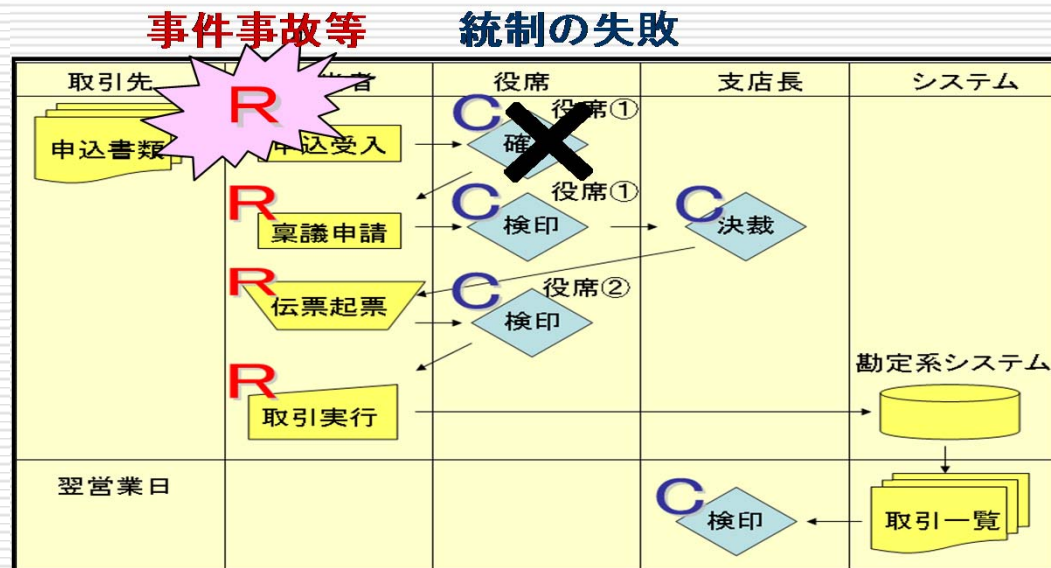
事件事故等　統制の失敗

| 取引先 | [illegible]者 | 役席 | 支店長 | システム |
|---|---|---|---|---|
| 申込書類 | R 申込受入 | C 役席① 確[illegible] | | |
| | R 稟議申請 | C 役席① 検印 | C 決裁 | |
| | R 伝票起票 | C 役席② 検印 | | |
| | R 取引実行 | | | 勘定系システム |
| 翌営業日 | | | C 検印 | 取引一覧 |

R